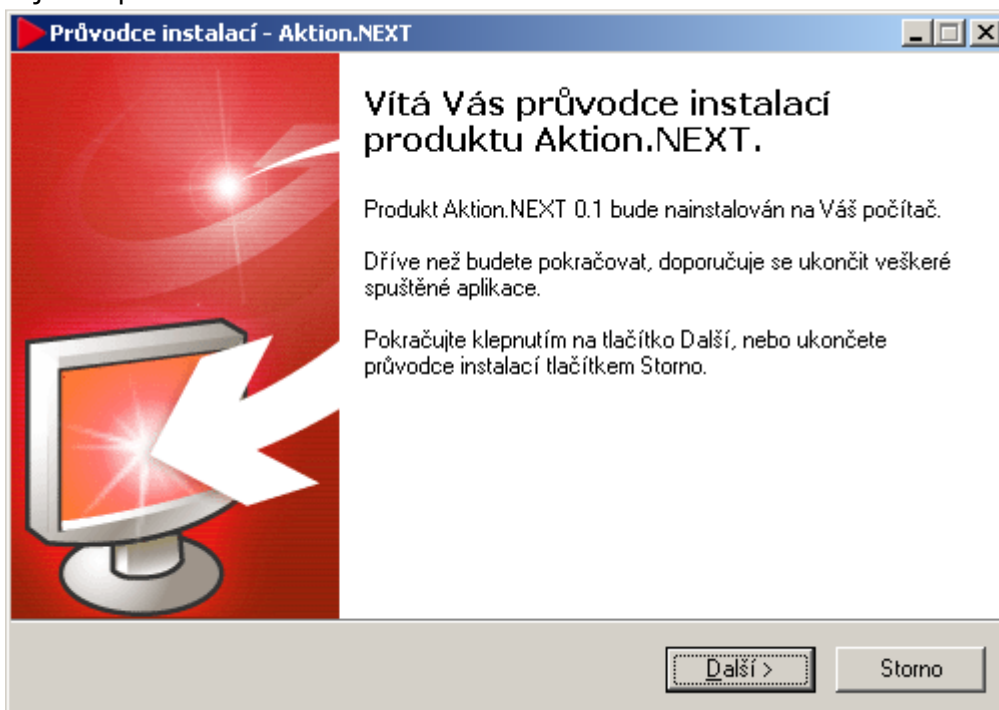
Průvodce instalací - Aktion.NEXT

Vítá Vás průvodce instalací produktu Aktion.NEXT.

Produkt Aktion.NEXT 0.1 bude nainstalován na Váš počítač.

Dříve než budete pokračovat, doporučuje se ukončit veškeré spuštěné aplikace.

Pokračujte klepnutím na tlačítko Další, nebo ukončete průvodce instalací tlačítkem Storno.

Další >

Storno